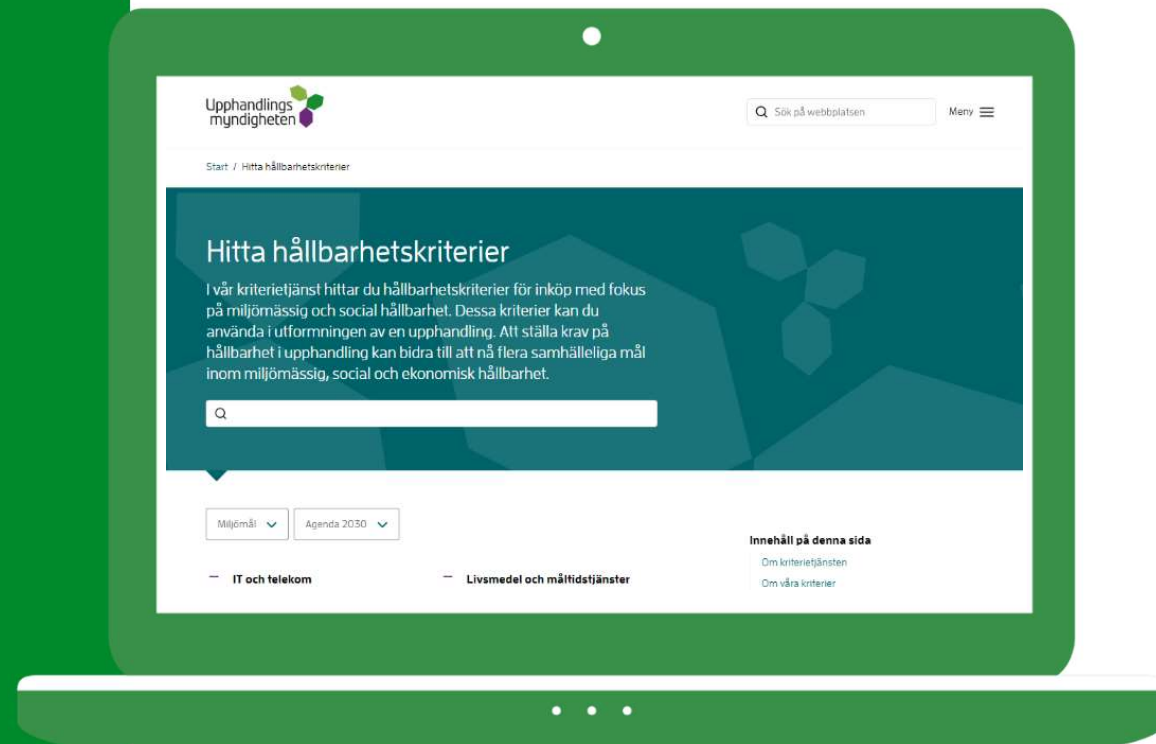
Upphandlings myndigheten

Sök på webbplatsen

Meny

Start / Hitta hållbarhetskriterier

Hitta hållbarhetskriterier

I vår kriterietjänst hittar du hållbarhetskriterier för inköp med fokus på miljömässig och social hållbarhet. Dessa kriterier kan du använda i utformningen av en upphandling. Att ställa krav på hållbarhet i upphandling kan bidra till att nå flera samhälleliga mål inom miljömässig, social och ekonomisk hållbarhet.

Miljömål

Agenda 2030

Innehåll på denna sida

Om kriterietjänsten

Om våra kriterier

IT och telekom

Livsmedel och måltidstjänster